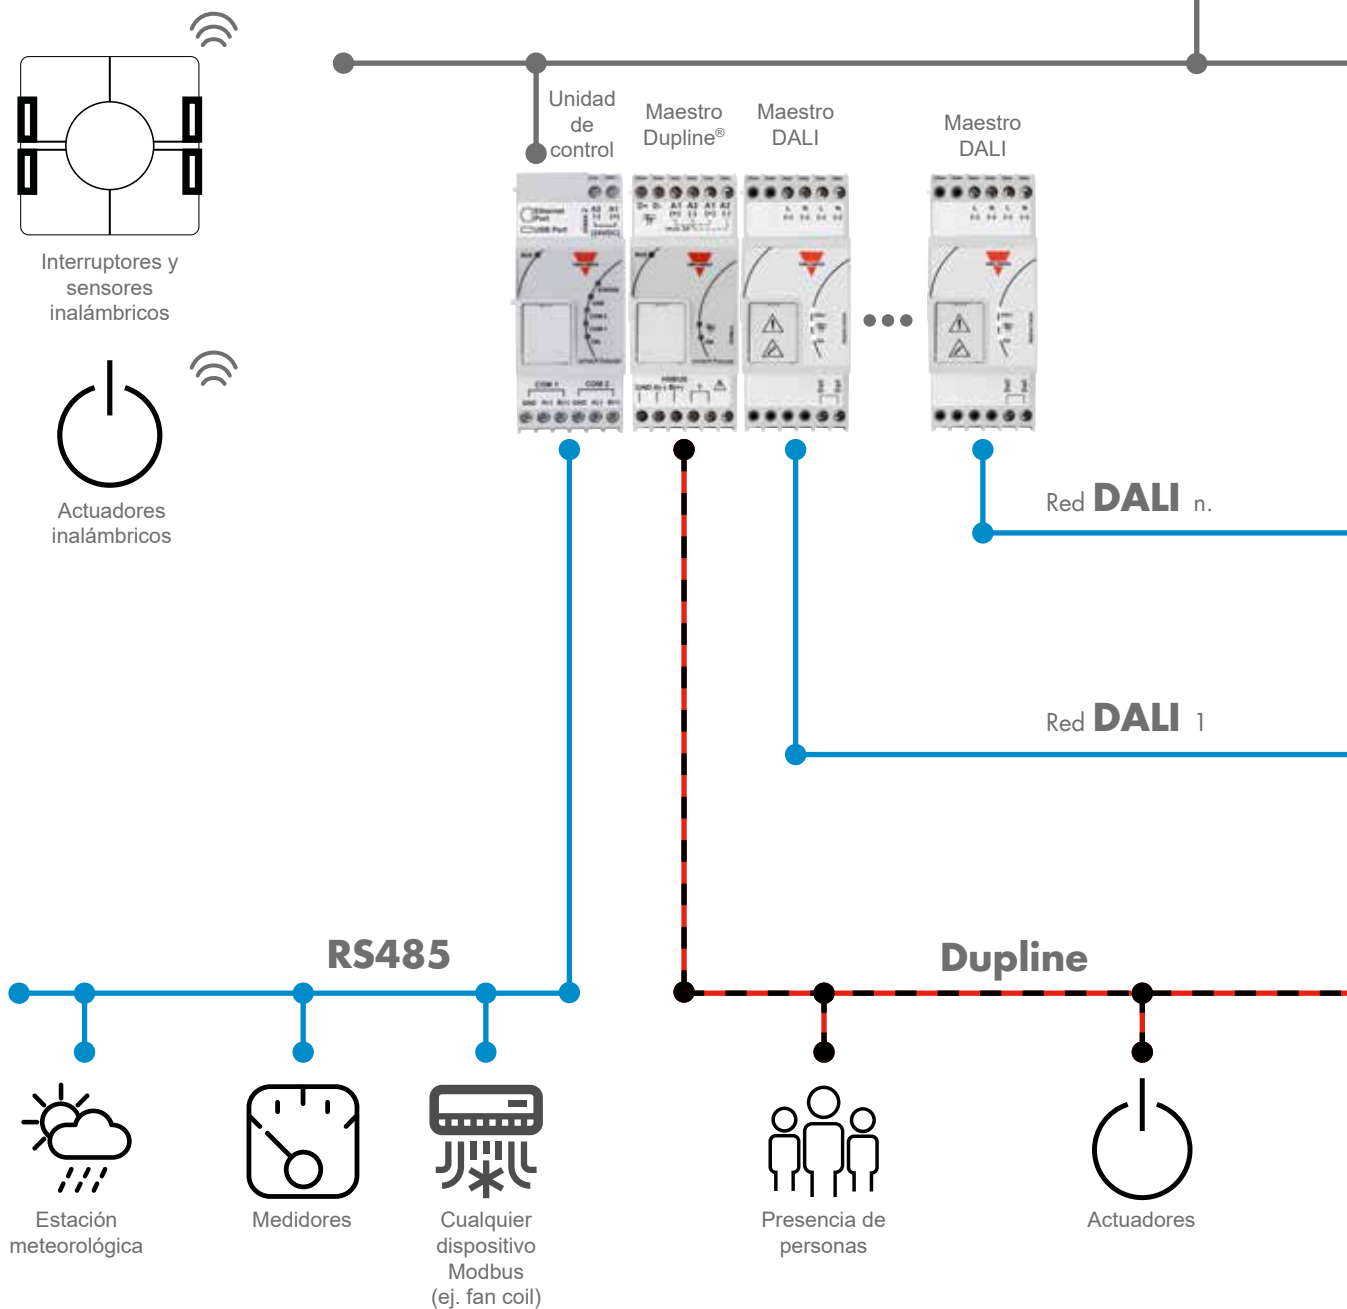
Interruptores y sensores inalámbricos

Actuadores inalámbricos

Unidad de control

Maestro Dupline®

Maestro DALI

Maestro DALI

Red DALI n.

Red DALI 1

RS485

Dupline

Estación meteorológica

Medidores

Cualquier dispositivo Modbus (ej. fan coil)

Presencia de personas

Actuadores